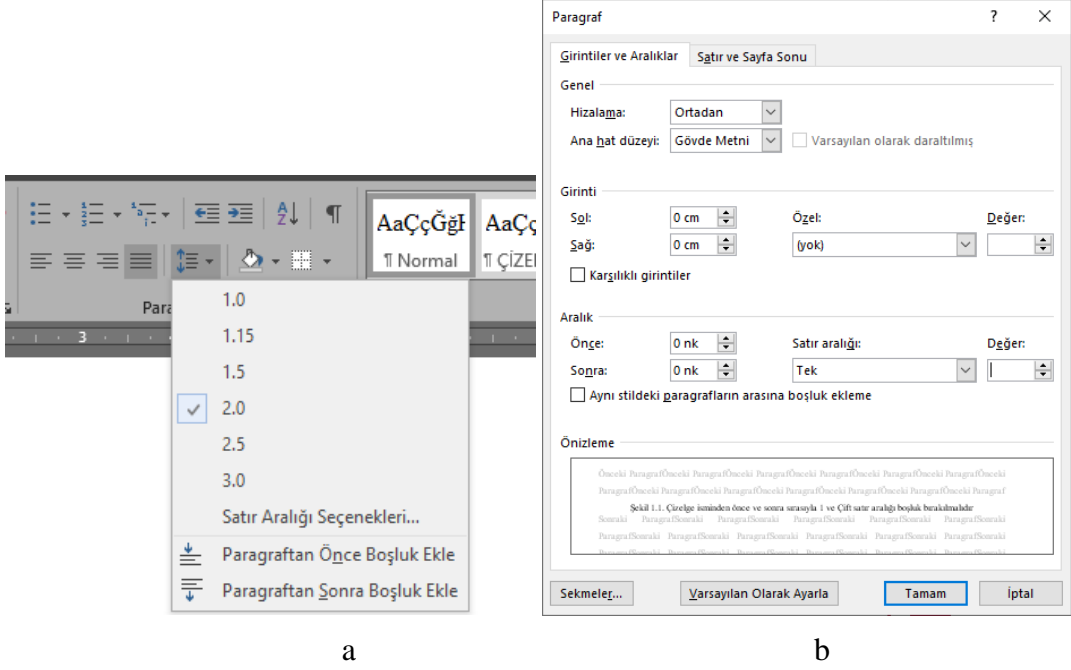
AaÇçĞğI
¶ Normal
AaÇç
¶ ÇİZE
Para
3
1.0
1.15
1.5
2.0
2.5
3.0
Satır Aralığı Seçenekleri...
Paragraftan Önce Boşluk Ekle
Paragraftan Sonra Boşluk Ekle

Paragraf
?
Girintiler ve Aralıklar
Satır ve Sayfa Sonu
Genel
Hizalama: Ortadan
Ana hat düzeyi: Gövde Metni
Varsayılan olarak daraltılmış
Girinti
Sol: 0 cm
Sağ: 0 cm
Özel:
(yok)
Değer:
Karşılıklı girintiler
Aralık
Önce: 0 nk
Sonra: 0 nk
Satır aralığı:
Tek
Değer:
Aynı stildeki paragrafların arasına boşluk ekleme
Önizleme
Önceki ParagrafÖnceki ParagrafÖnceki ParagrafÖnceki ParagrafÖnceki ParagrafÖnceki ParagrafÖnceki ParagrafÖnceki ParagrafÖnceki ParagrafÖnceki ParagrafÖnceki ParagrafÖnceki Paragraf
Şekil 1.1. Çizelge isminden önce ve sonra sırasıyla 1 ve Çift satır aralığı boşluk bırakılmalıdır
Sonraki ParagrafSonraki ParagrafSonraki ParagrafSonraki ParagrafSonraki ParagrafSonraki ParagrafSonraki
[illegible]
Sekmeler...
Varsayılan Olarak Ayarla
Tamam
İptal

a

b